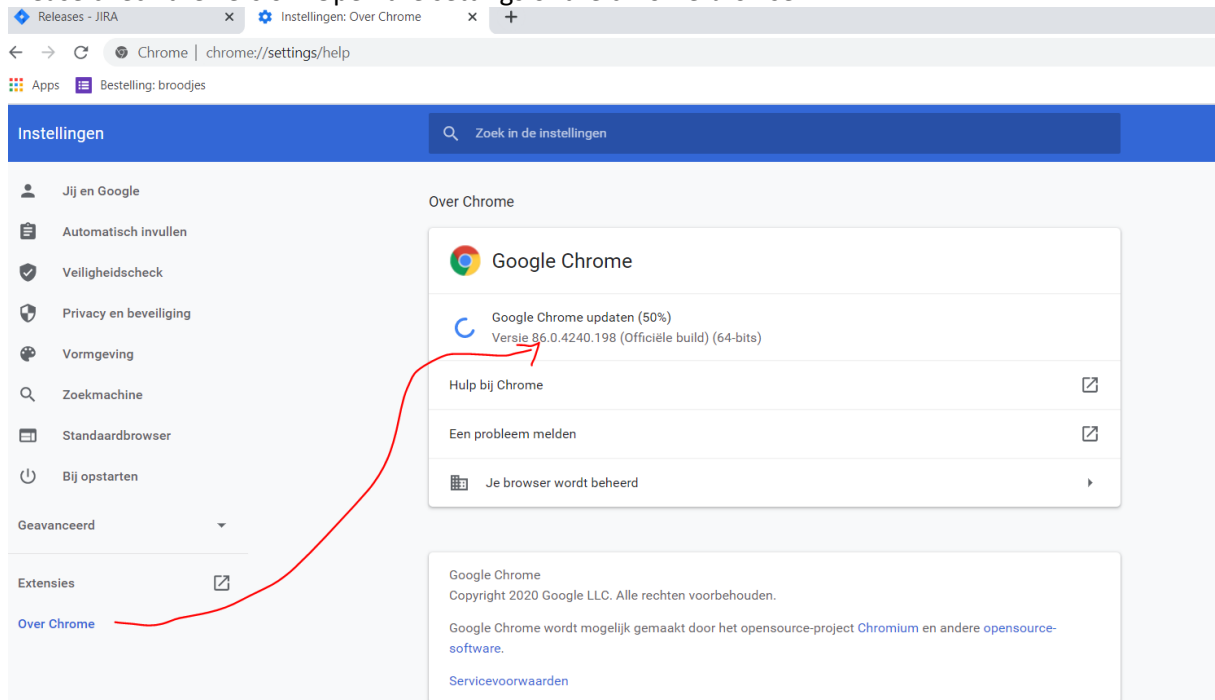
Releases - JIRA
Instellingen: Over Chrome
Chrome | chrome://settings/help
Apps
Bestelling: broodjes

Instellingen
Zoek in de instellingen

Jij en Google
Automatisch invullen
Veiligheidscheck
Privacy en beveiliging
Vormgeving
Zoekmachine
Standaardbrowser
Bij opstarten
Geavanceerd
Extensies
Over Chrome

Over Chrome

Google Chrome
Google Chrome updaten (50%)
Versie 86.0.4240.198 (Officiële build) (64-bits)
Hulp bij Chrome
Een probleem melden
Je browser wordt beheerd

Google Chrome
Copyright 2020 Google LLC. Alle rechten voorbehouden.
Google Chrome wordt mogelijk gemaakt door het opensource-project Chromium en andere opensource-software.
Servicevoorwaarden